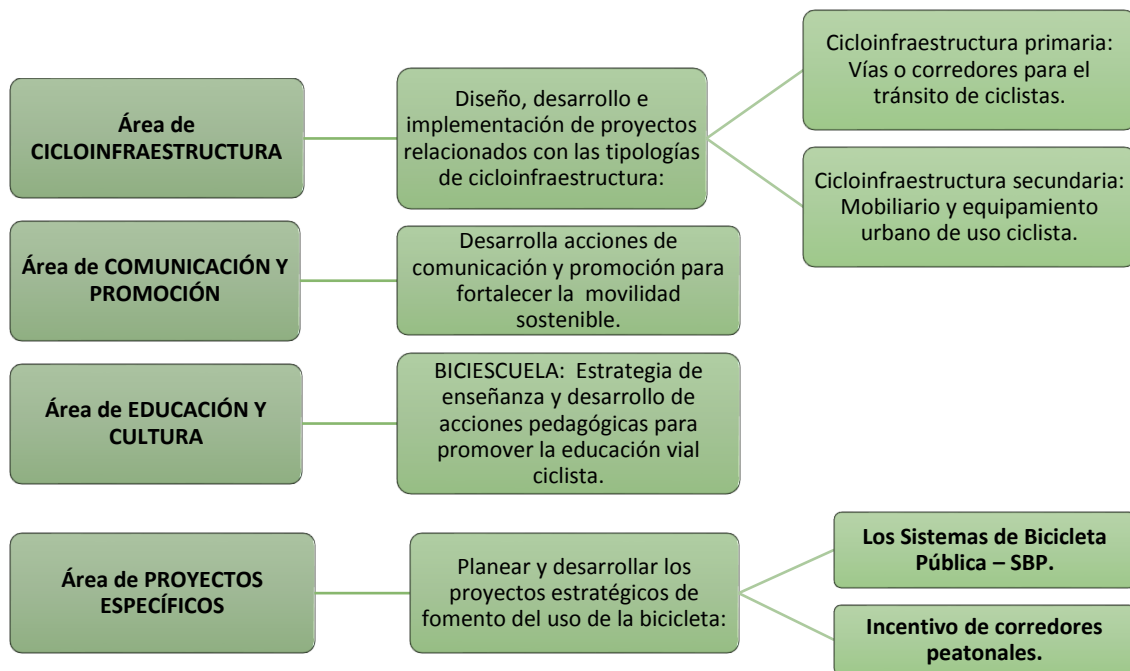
Área de CICLOINFRAESTRUCTURA

Diseño, desarrollo e implementación de proyectos relacionados con las tipologías de cicloinfraestructura:

Cicloinfraestructura primaria: Vías o corredores para el tránsito de ciclistas.

Cicloinfraestructura secundaria: Mobiliario y equipamiento urbano de uso ciclista.

Área de COMUNICACIÓN Y PROMOCIÓN

Desarrolla acciones de comunicación y promoción para fortalecer la movilidad sostenible.

Área de EDUCACIÓN Y CULTURA

BICIESCUELA: Estrategia de enseñanza y desarrollo de acciones pedagógicas para promover la educación vial ciclista.

Área de PROYECTOS ESPECÍFICOS

Planear y desarrollar los proyectos estratégicos de fomento del uso de la bicicleta:

Los Sistemas de Bicicleta Pública – SBP.

Incentivo de corredores peatonales.